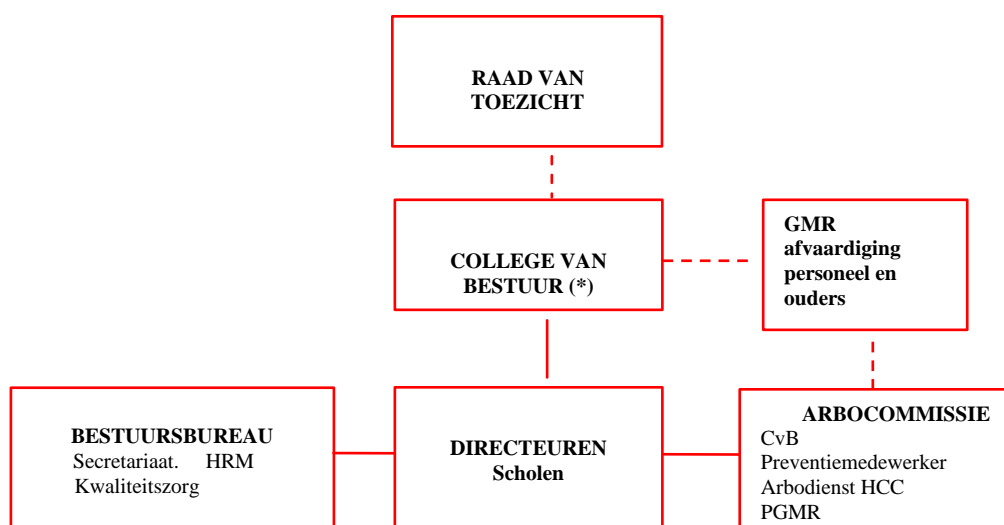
RAAD VAN TOEZICHT

COLLEGE VAN BESTUUR (*)

GMR afvaardiging personeel en ouders

BESTUURSBUREAU
Secretariaat. HRM
Kwaliteitszorg

DIRECTEUREN
Scholen

ARBOCOMMISSIE
CvB
Preventiemedewerker
Arbodienst HCC
PGMR